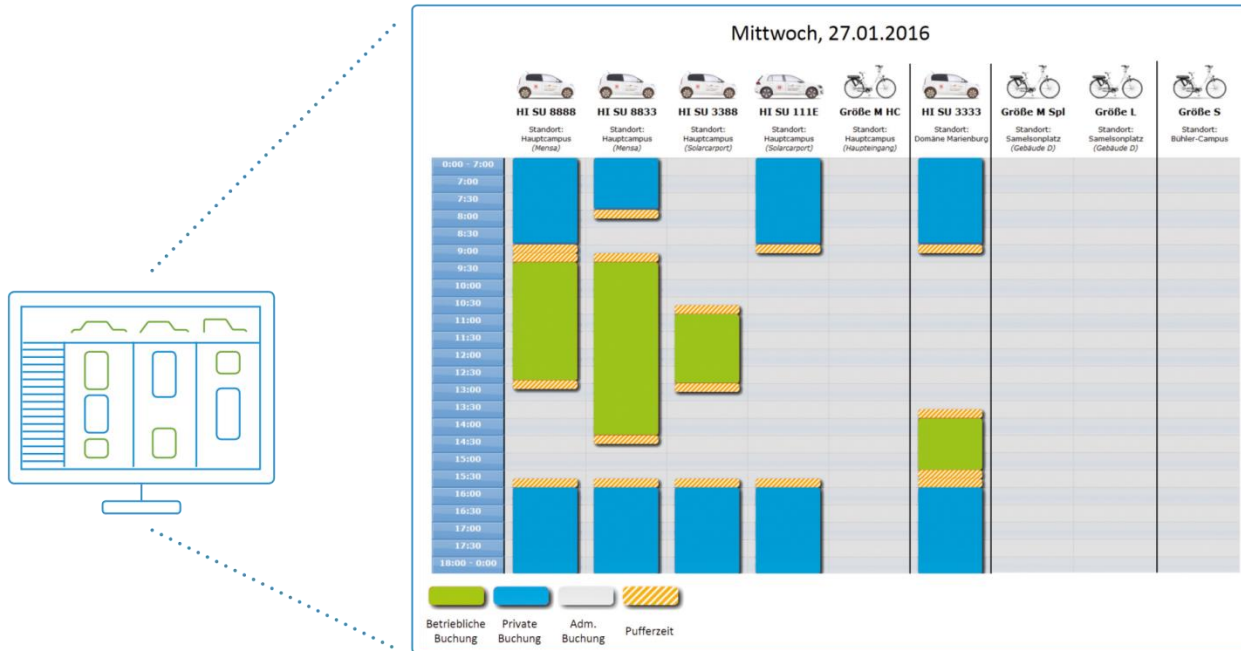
Mittwoch, 27.01.2016

| | HI SU 8888 | HI SU 8833 | HI SU 3388 | HI SU 111E | Größe M HC | HI SU 3333 | Größe M Spl | Größe L | Größe S |
|---|---|---|---|---|---|---|---|---|---|
| | Standort: Hauptcampus (Mensa) | Standort: Hauptcampus (Mensa) | Standort: Hauptcampus (Solarcarport) | Standort: Hauptcampus (Solarcarport) | Standort: Hauptcampus (Haupteingang) | Standort: Domäne Marienburg | Standort: Samelsonplatz (Gebäude D) | Standort: Samelsonplatz (Gebäude D) | Standort: Bühler-Campus |

0:00 - 7:00
7:00
7:30
8:00
8:30
9:00
9:30
10:00
10:30
11:00
11:30
12:00
12:30
13:00
13:30
14:00
14:30
15:00
15:30
16:00
16:30
17:00
17:30
18:00 - 0:00

Betriebliche Buchung
Private Buchung
Adm. Buchung
Pufferzeit